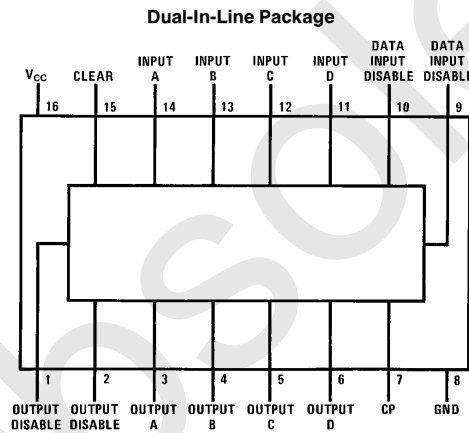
Dual-In-Line Package

$V_{CC}$ 16
CLEAR 15
INPUT A 14
INPUT B 13
INPUT C 12
INPUT D 11
DATA INPUT DISABLE 10
DATA INPUT DISABLE 9

1 OUTPUT DISABLE
2 OUTPUT DISABLE
3 OUTPUT A
4 OUTPUT B
5 OUTPUT C
6 OUTPUT D
7 CP
8 GND